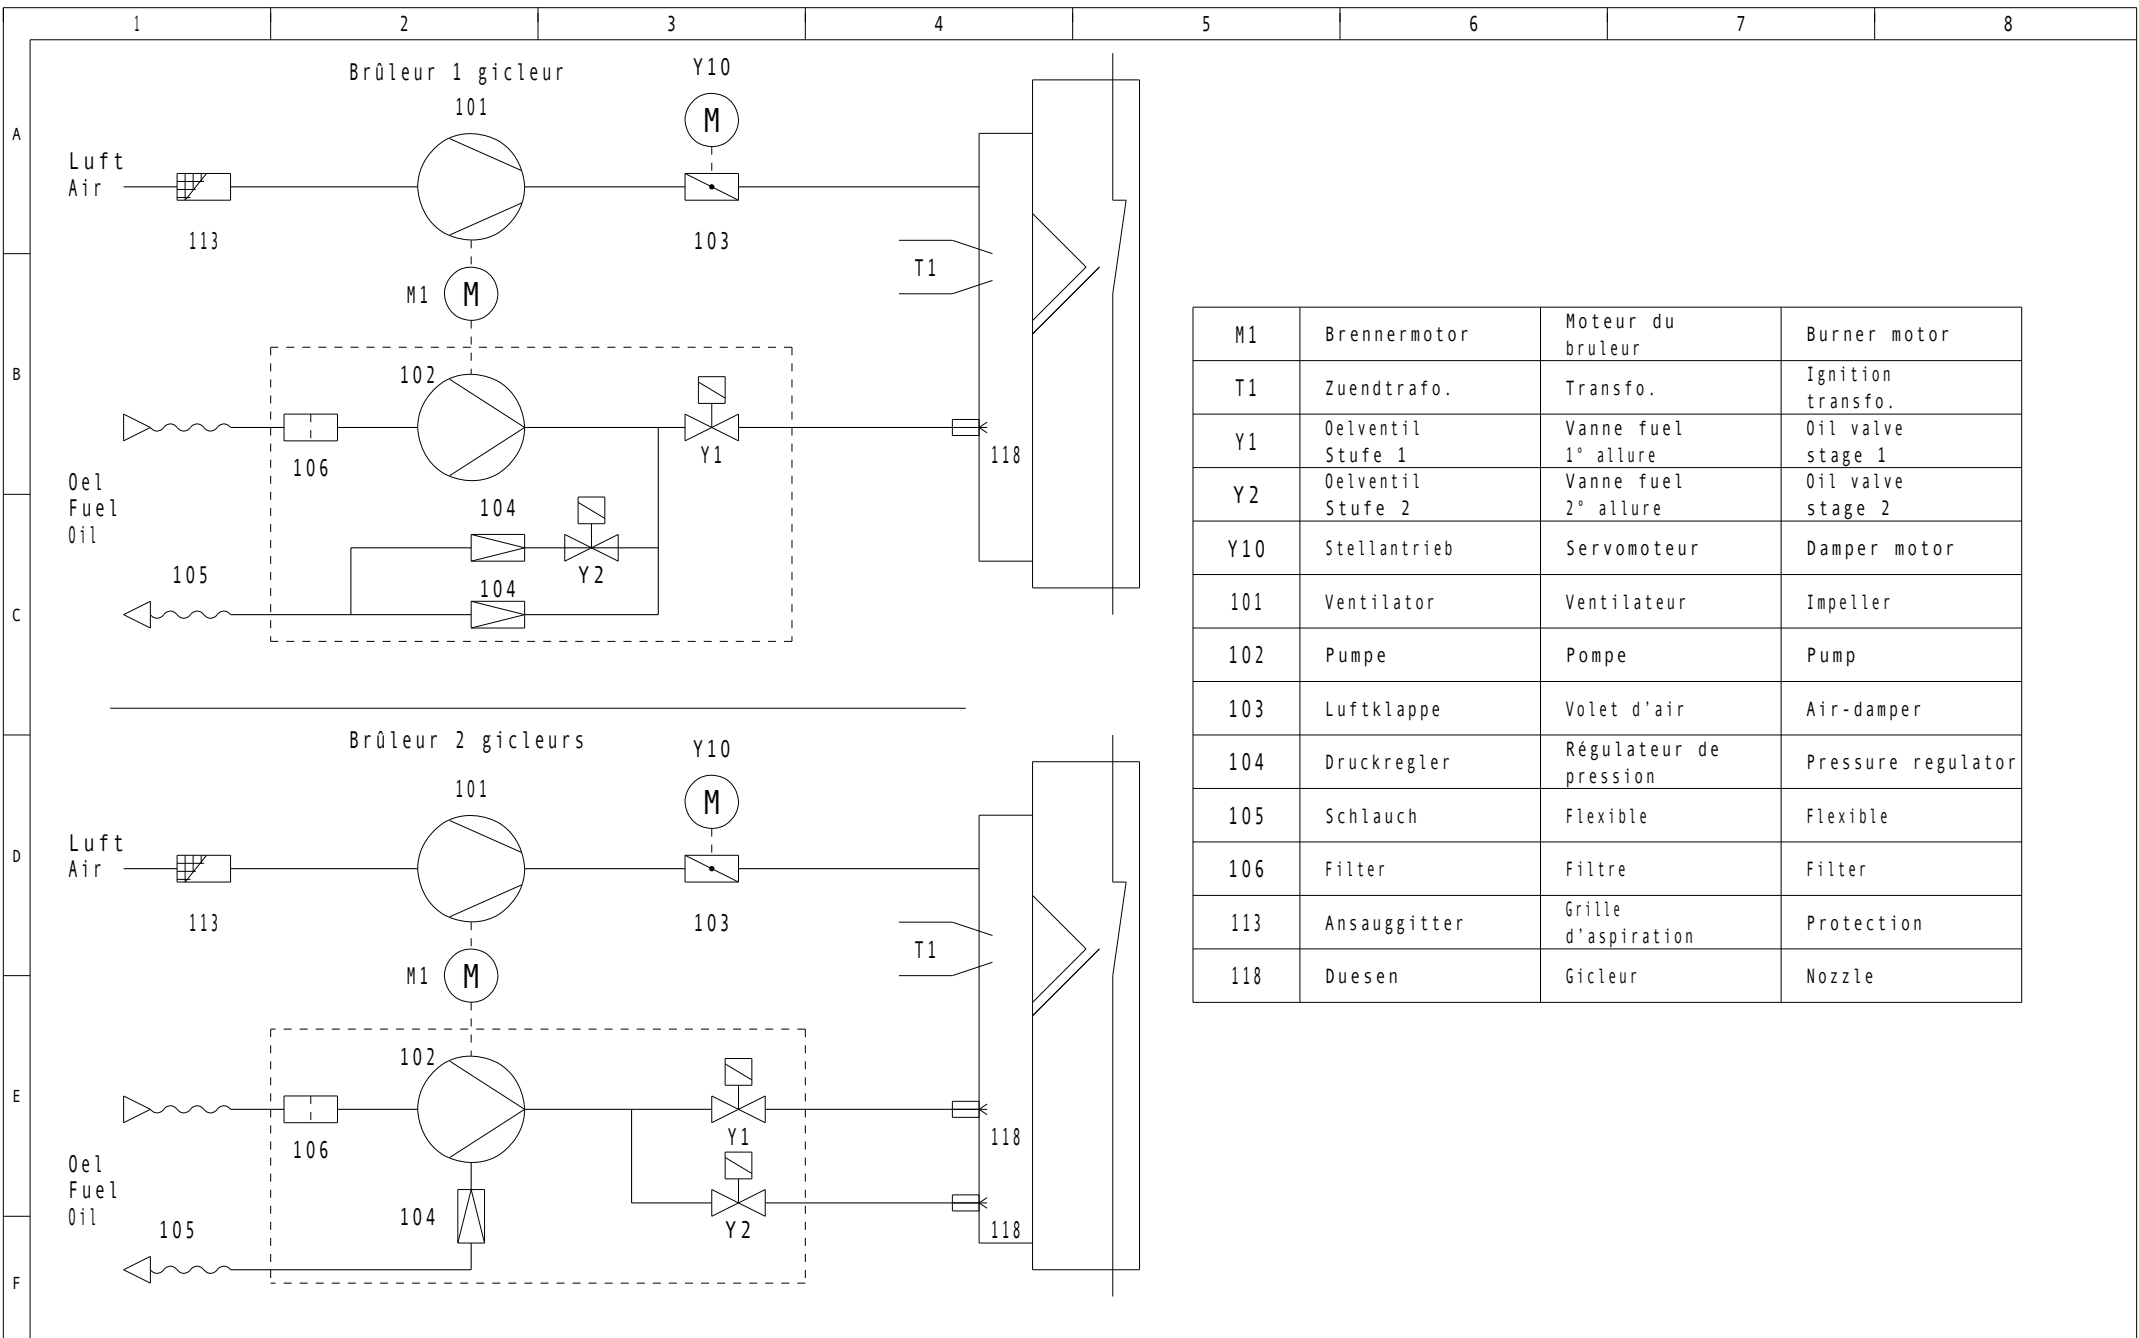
1 2 3 4 5 6 7 8

A
B
C
D
E
F

Brûleur 1 gicleur

Y10
M
101
Luft
Air
113
103
T1
M1 M
102
106
Y1
118
Oel
Fuel
Oil
104
Y2
105
104

Brûleur 2 gicleurs

Y10
M
101
Luft
Air
113
103
T1
M1 M
102
106
Y1
118
Oel
Fuel
Oil
Y2
104
105
118

| M1 | Brennermotor | Moteur du bruleur | Burner motor |
|---|---|---|---|
| T1 | Zuendtrafo. | Transfo. | Ignition transfo. |
| Y1 | Oelventil Stufe 1 | Vanne fuel 1° allure | Oil valve stage 1 |
| Y2 | Oelventil Stufe 2 | Vanne fuel 2° allure | Oil valve stage 2 |
| Y10 | Stellantrieb | Servomoteur | Damper motor |
| 101 | Ventilator | Ventilateur | Impeller |
| 102 | Pumpe | Pompe | Pump |
| 103 | Luftklappe | Volet d'air | Air-damper |
| 104 | Druckregler | Régulateur de pression | Pressure regulator |
| 105 | Schlauch | Flexible | Flexible |
| 106 | Filter | Filtre | Filter |
| 113 | Ansauggitter | Grille d'aspiration | Protection |
| 118 | Duesen | Gicleur | Nozzle |